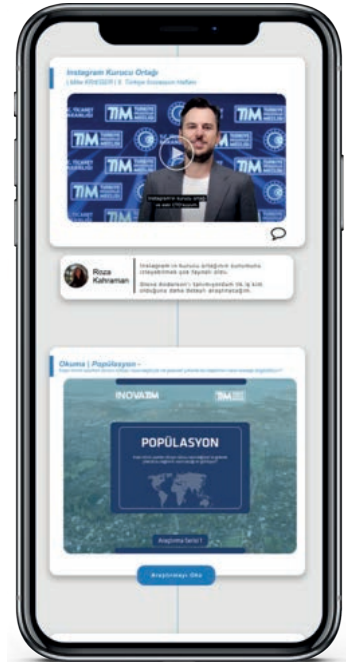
Instagram Kurucu Ortağı
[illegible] | 8. Türkiye İnovasyon Haftası

TİM

Instagram'ın kurucu ortağı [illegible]

Roza Kahraman

Instagram'ın kurucu ortağının kuruluşu ihtiyaçlarımız çok faydalı oldu.

Steve Anderson'ı tanımışımdan ilk iş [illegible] olduğunu daha detaylı araştıracağım.

Okuma | Popülasyon -
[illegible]

INOVATİM

TİM

POPÜLASYON

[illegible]

Araştırma Serisi 1

Araştırmayı Oku